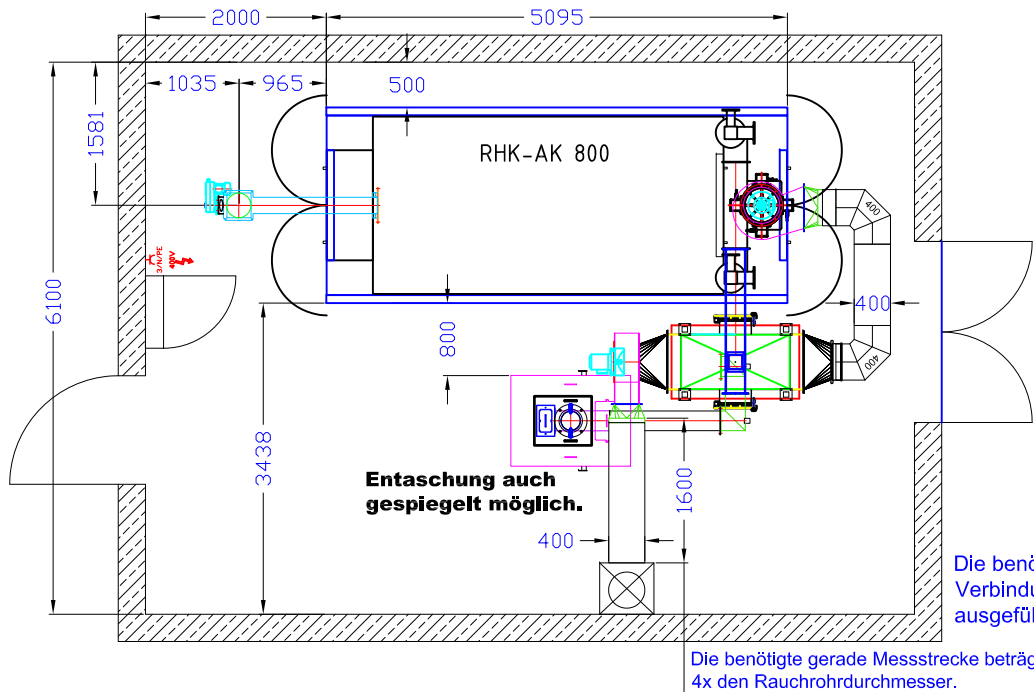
2000
5095
1035
965
500
1581
RHK-AK 800
400
3/N/PE
400V
6100
400
800
400
3438
Entaschung auch gespiegelt möglich.
1600
400
Die benö
Verbindu
ausgefü
Die benötigte gerade Messstrecke beträg
4x den Rauchrohrdurchmesser.